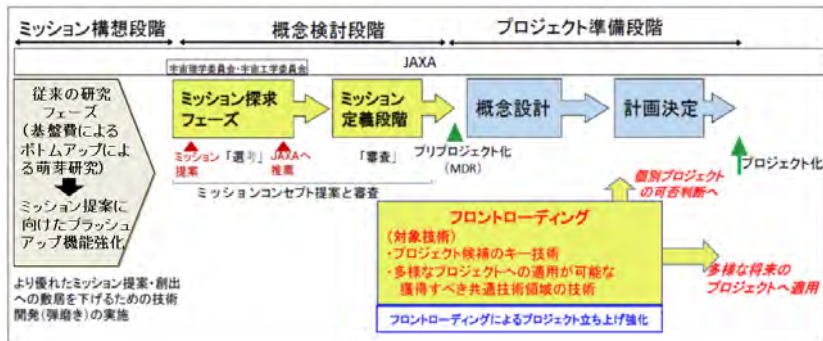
ミッション構想段階

概念検討段階

プロジェクト準備段階

JAXA

宇宙理学委員会・宇宙工学委員会

従来の研究フェーズ（基盤費によるボトムアップによる萌芽研究）

ミッション提案に向けたブラッシュアップ機能強化

より優れたミッション提案・創出への敷居を下げるための技術開発（弾磨き）の実施

ミッション探求フェーズ

ミッション定義段階

概念設計

計画決定

ミッション提案

「選抜」

JAXAへ推薦

「審査」

プリプロジェクト化（MDR）

プロジェクト化

ミッションコンセプト提案と審査

個別プロジェクトの可否判断へ

フロントローディング

（対象技術）
・プロジェクト候補のキー技術
・多様なプロジェクトへの適用が可能な獲得すべき共通技術領域の技術

多様な将来のプロジェクトへ適用

フロントローディングによるプロジェクト立ち上げ強化